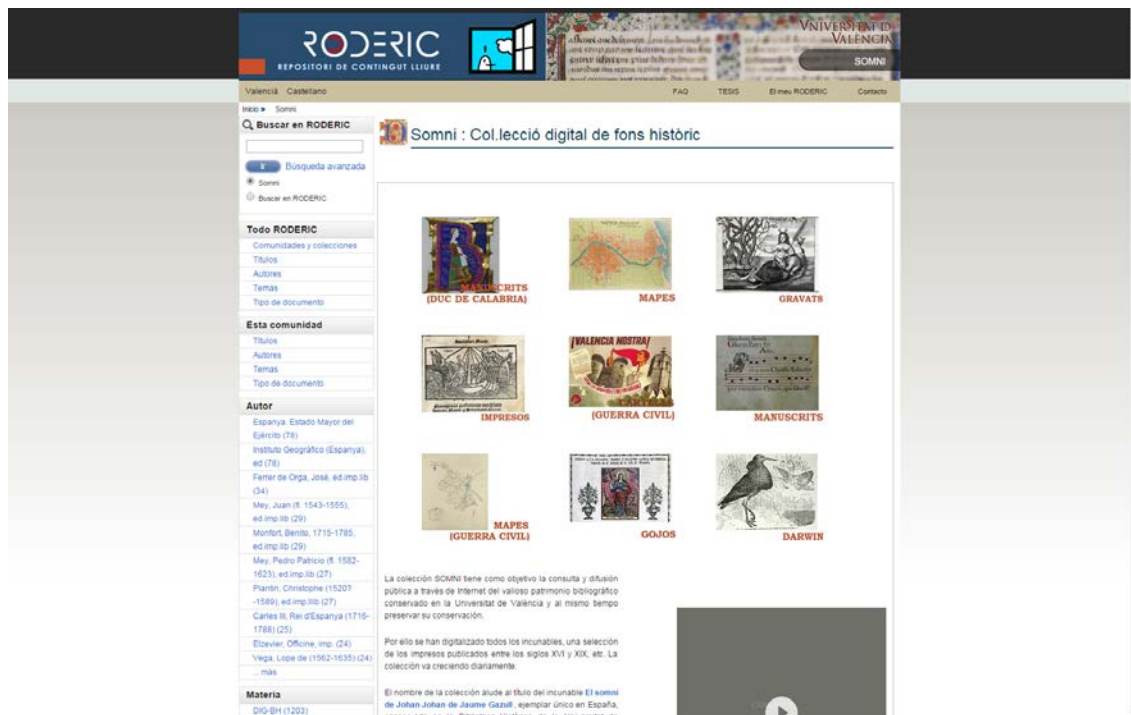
RODERIC
REPOSITORI DE CONTINGUT LLIURE

VNIVERSITAT DE VALÈNCIA
SOMNI

Valencià Castellano
FAQ TESIS El meu RODERIC Contacto

Inicio » Somni

Buscar en RODERIC

Búsqueda avanzada
Somni
Buscar en RODERIC

Todo RODERIC
Comunidades y colecciones
Títulos
Autores
Temas
Tipo de documento

Esta comunidad
Títulos
Autores
Temas
Tipo de documento

Autor
Espanya. Estado Mayor del Ejército (78)
Instituto Geográfico (Espanya), ed (78)
Ferrer de Orga, José, ed.imp.lib (34)
Mey, Juan (fl. 1543-1555), ed.imp.lib (29)
Monfort, Benito, 1715-1785, ed.imp.lib (29)
Mey, Pedro Patricio (fl. 1582-1623), ed.imp.lib (27)
Plantin, Christophe (1520? -1589), ed.imp.lib (27)
Carles III, Rei d'Espanya (1716-1788) (25)
Elzevier, Officine, imp. (24)
Vega, Lope de (1562-1635) (24)
... más

Materia
DIG-BH (1203)

Somni : Col.lecció digital de fons històric

MANUSCRITS (DUC DE CALABRIA)
MAPES
GRAVATS
IMPRESOS
¡VALENCIA NOSTRA!
CARTELLS (GUERRA CIVIL)
MANUSCRITS
MAPES (GUERRA CIVIL)
GOJOS
DARWIN

La colección SOMNI tiene como objetivo la consulta y difusión pública a través de Internet del valioso patrimonio bibliográfico conservado en la Universitat de València y al mismo tiempo preservar su conservación.

Por ello se han digitalizado todos los incunables, una selección de los impresos publicados entre los siglos XVI y XIX, etc. La colección va creciendo diariamente.

El nombre de la colección alude al título del incunable El somni de Johan Johan de Jaume Gazull, ejemplar único en España, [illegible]